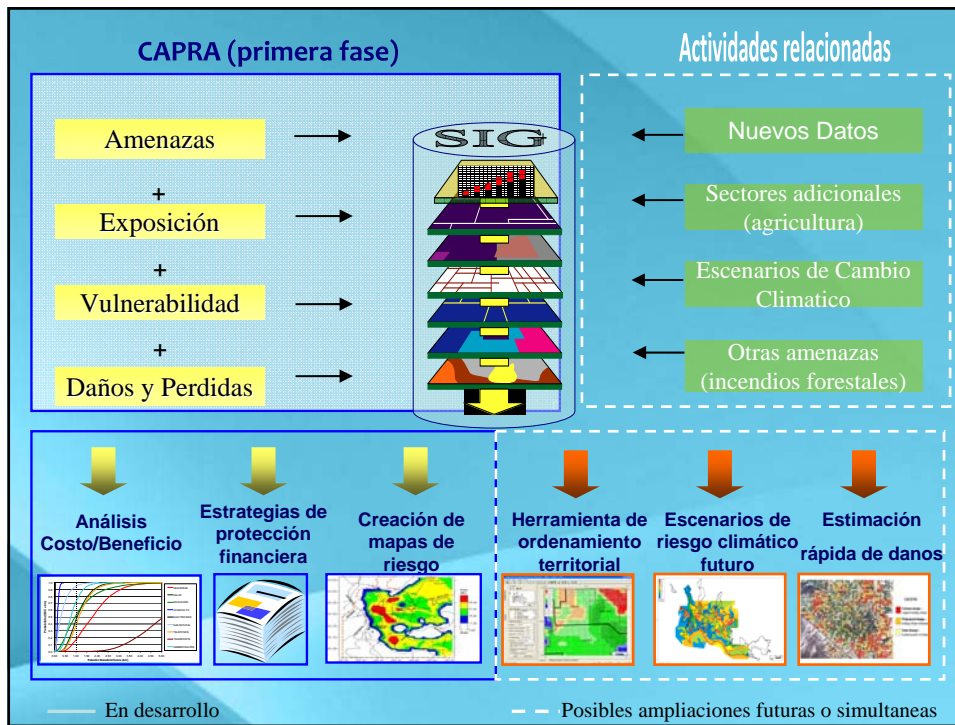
CAPRA (primera fase)

Actividades relacionadas

Amenazas

+

Exposición

+

Vulnerabilidad

+

Daños y Perdidas

SIG

Nuevos Datos

Sectores adicionales (agricultura)

Escenarios de Cambio Climatico

Otras amenazas (incendios forestales)

Análisis Costo/Beneficio

Estrategias de protección financiera

Creación de mapas de riesgo

Herramienta de ordenamiento territorial

Escenarios de riesgo climático futuro

Estimación rápida de danos

En desarrollo

Posibles ampliaciones futuras o simultaneas